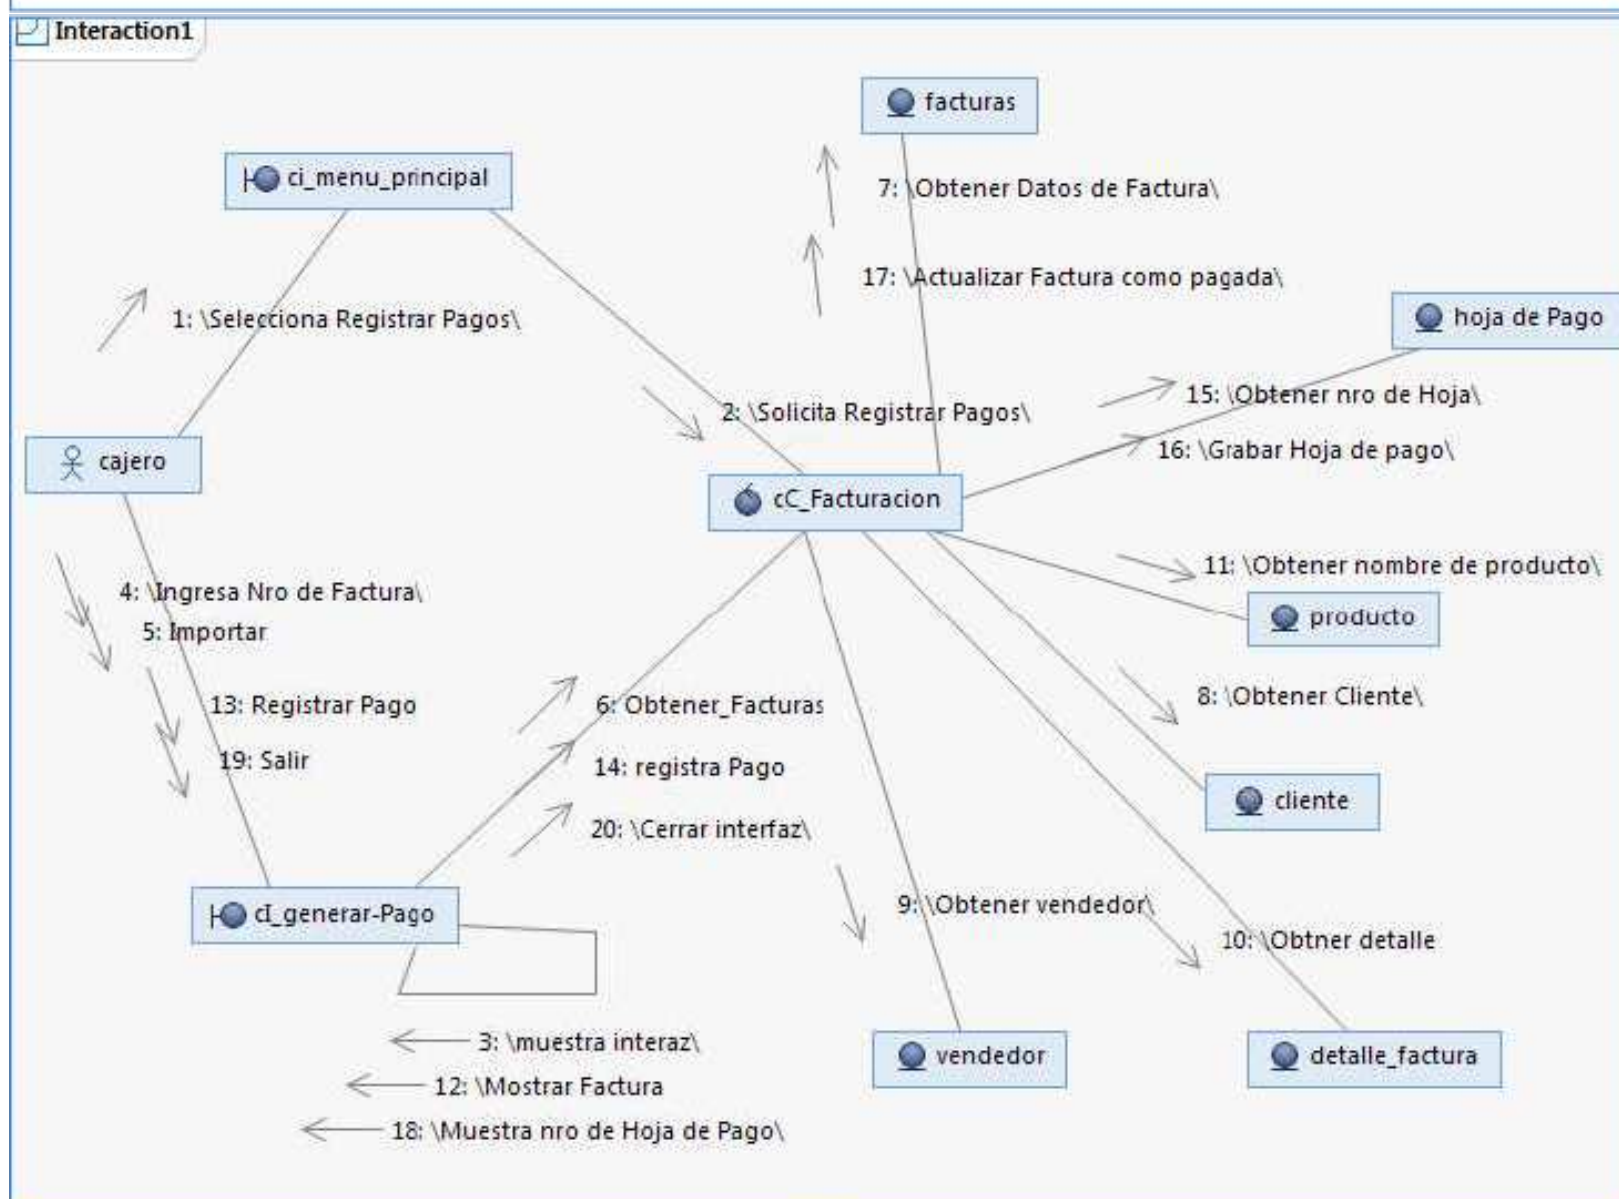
Interaction1

facturas

ci_menu_principal

7: \Obtener Datos de Factura\

17: \Actualizar Factura como pagada\

hoja de Pago

1: \Selecciona Registrar Pagos\

2: \Solicita Registrar Pagos\

15: \Obtener nro de Hoja\

16: \Grabar Hoja de pago\

cajero

cC_Facturacion

4: \Ingresa Nro de Factura\

5: Importar

11: \Obtener nombre de producto\

producto

13: Registrar Pago

6: Obtener_Facturas

8: \Obtener Cliente\

19: Salir

14: registra Pago

cliente

20: \Cerrar interfaz\

cI_generar-Pago

9: \Obtener vendedor\

10: \Obtner detalle

3: \muestra interaz\

vendedor

detalle_factura

12: \Mostrar Factura

18: \Muestra nro de Hoja de Pago\